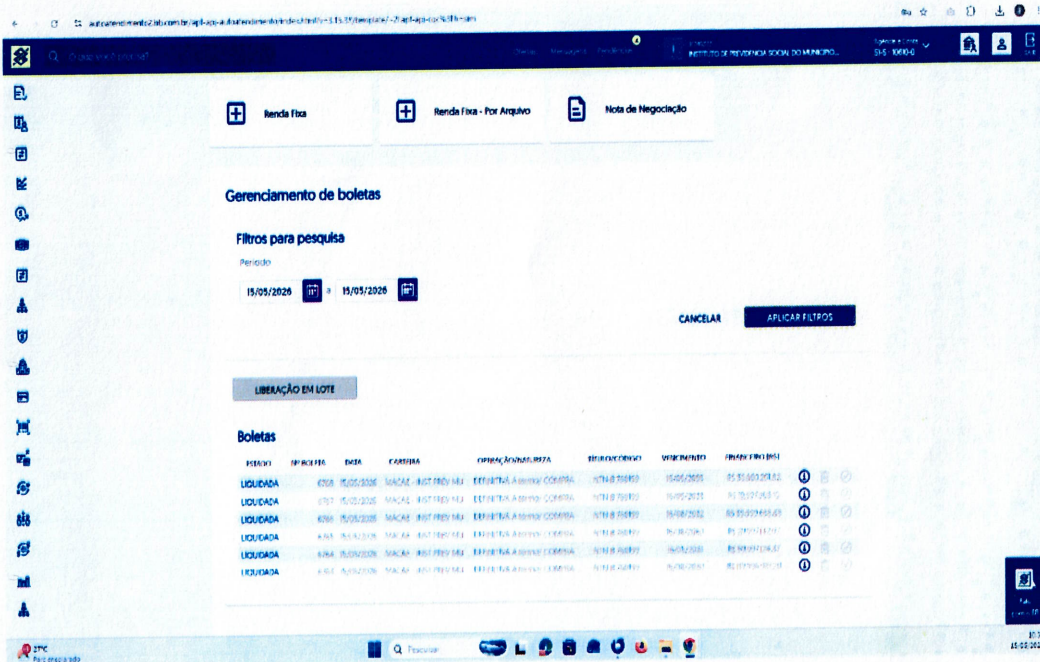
Renda Fixa

Renda Fixa - Por Arquivo

Nota de Negociação

INSTITUTO DE PREVIDENCIA SOCIAL DO MUNICIPIO...

Gerenciamento de boletas

Filtros para pesquisa

Periodo

15/05/2026 a 15/05/2026

CANCELAR

APLICAR FILTROS

LIBERAÇÃO EM LOTE

Boletas

| ESTADO | Nº BOLETA | DATA | CARTEIRA | OPERAÇÃO/NATUREZA | TÍTULO/CÓDIGO | VENCIMENTO | FINANCEIRO (R$) |
|---|---|---|---|---|---|---|---|
| LIQUIDADA | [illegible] | 15/05/2026 | MACAE - INST PREV MU | EFETIVA A termo COMPRA | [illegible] | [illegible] | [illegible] |
| LIQUIDADA | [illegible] | 15/05/2026 | MACAE - INST PREV MU | EFETIVA A termo COMPRA | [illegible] | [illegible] | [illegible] |
| LIQUIDADA | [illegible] | 15/05/2026 | MACAE - INST PREV MU | EFETIVA A termo COMPRA | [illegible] | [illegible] | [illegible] |
| LIQUIDADA | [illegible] | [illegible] | MACAE - INST PREV MU | EFETIVA A termo COMPRA | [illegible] | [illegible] | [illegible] |
| LIQUIDADA | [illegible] | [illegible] | MACAE - INST PREV MU | EFETIVA A termo COMPRA | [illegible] | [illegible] | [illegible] |
| LIQUIDADA | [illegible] | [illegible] | MACAE - INST PREV MU | EFETIVA A termo COMPRA | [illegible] | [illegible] | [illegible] |

Pesquisar

15/05/202